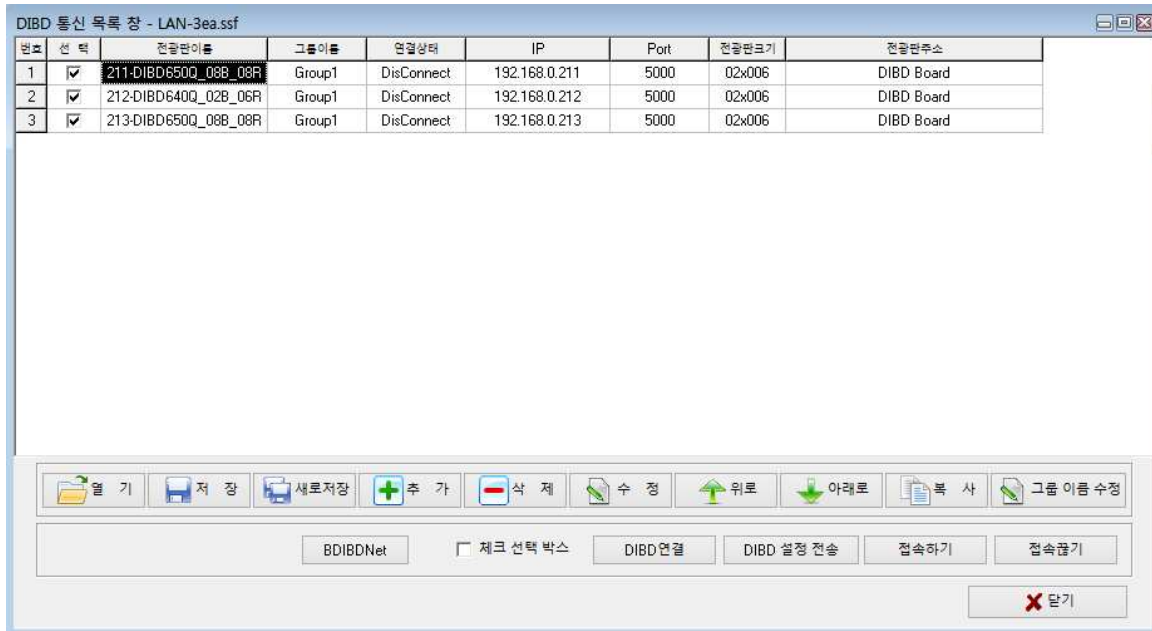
DIBD 통신 목록 창 - LAN-3ea.ssf

| 번호 | 선 택 | 전광판이름 | 그룹이름 | 연결상태 | IP | Port | 전광판크기 | 전광판주소 |
|---|---|---|---|---|---|---|---|---|
| 1 | ☑ | 211-DIBD650Q_08B_08R | Group1 | DisConnect | 192.168.0.211 | 5000 | 02x006 | DIBD Board |
| 2 | ☑ | 212-DIBD640Q_02B_06R | Group1 | DisConnect | 192.168.0.212 | 5000 | 02x006 | DIBD Board |
| 3 | ☑ | 213-DIBD650Q_08B_08R | Group1 | DisConnect | 192.168.0.213 | 5000 | 02x006 | DIBD Board |

열 기
저 장
새로저장
추 가
삭 제
수 정
위로
아래로
복 사
그룹 이름 수정

BDIBDNet
체크 선택 박스
DIBD연결
DIBD 설정 전송
접속하기
접속끊기

닫기